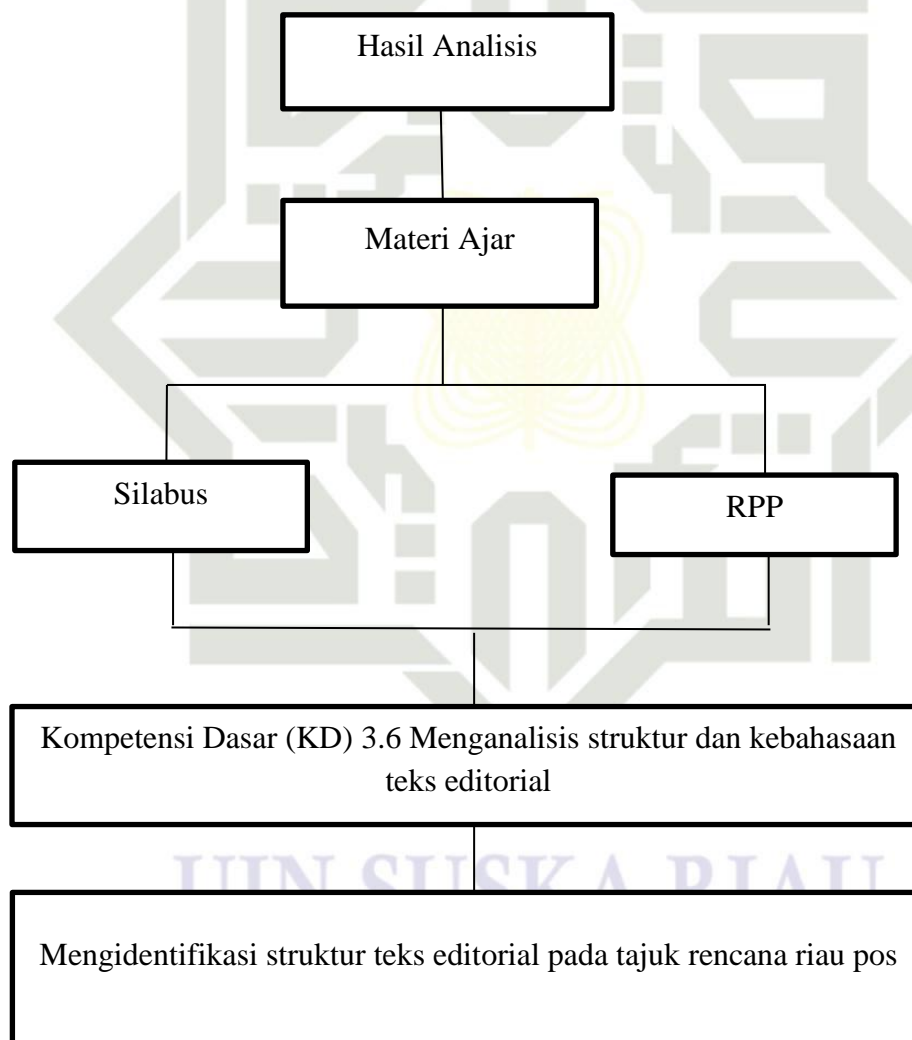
Hasil Analisis

Materi Ajar

Silabus

RPP

Kompetensi Dasar (KD) 3.6 Menganalisis struktur dan kebahasaan teks editorial

UIN SUSKA RIAU

Mengidentifikasi struktur teks editorial pada tajuk rencana riau pos